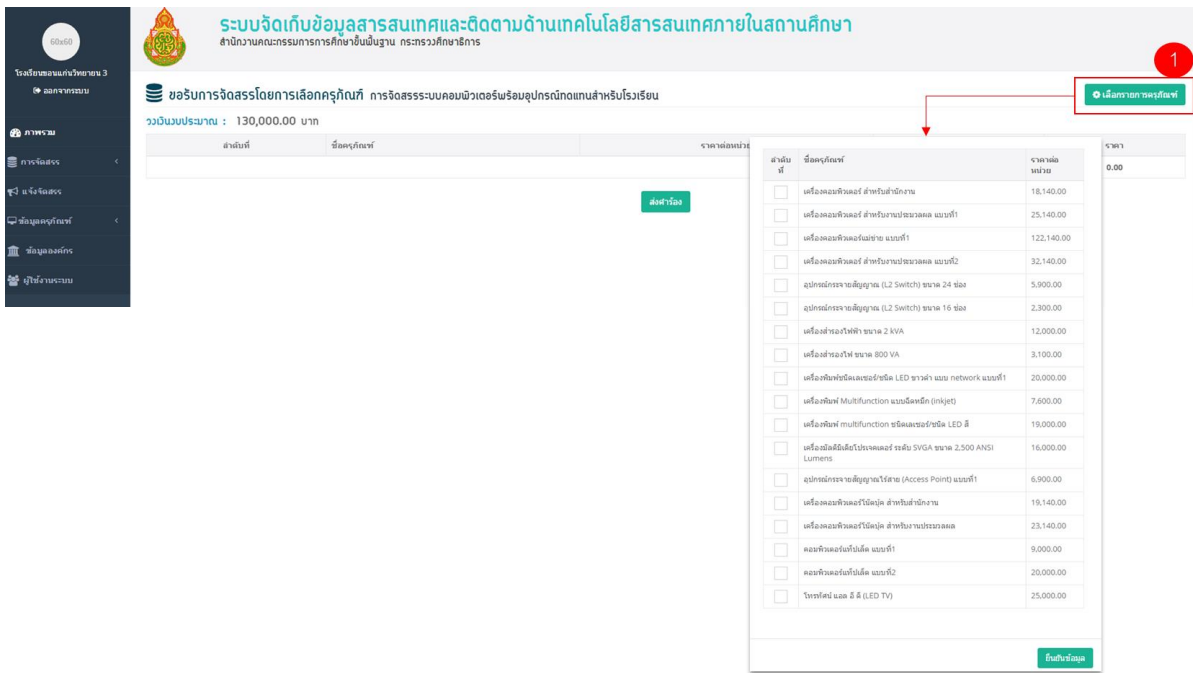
60x60

โรงเรียนขอนแก่นวิทยายน 3
ออกจากระบบ

ภาพรวม
การจัดสรร
แจ้งจัดสรร
ข้อมูลครุภัณฑ์
ข้อมูลองค์กร
ผู้ใช้งานระบบ

ระบบจัดเก็บข้อมูลสารสนเทศและติดตามด้านเทคโนโลยีสารสนเทศภายในสถานศึกษา
สำนักงานคณะกรรมการการศึกษาขั้นพื้นฐาน กระทรวงศึกษาธิการ

ขอรับการจัดสรรโดยการเลือกครุภัณฑ์ การจัดสรรระบบคอมพิวเตอร์พร้อมอุปกรณ์ทดแทนสำหรับโรงเรียน

1
เลือกรายการครุภัณฑ์

วงเงินงบประมาณ : 130,000.00 บาท

| ลำดับที่ | ชื่อครุภัณฑ์ | ราคาต่อหน่วย | ราคา |
|---|---|---|---|
| | | | 0.00 |

ส่งคำร้อง

| ลำดับที่ | ชื่อครุภัณฑ์ | ราคาต่อหน่วย |
|---|---|---|
| | เครื่องคอมพิวเตอร์ สำหรับสำนักงาน | 18,140.00 |
| | เครื่องคอมพิวเตอร์ สำหรับงานประมวลผล แบบที่1 | 25,140.00 |
| | เครื่องคอมพิวเตอร์แม่ข่าย แบบที่1 | 122,140.00 |
| | เครื่องคอมพิวเตอร์ สำหรับงานประมวลผล แบบที่2 | 32,140.00 |
| | อุปกรณ์กระจายสัญญาณ (L2 Switch) ขนาด 24 ช่อง | 5,900.00 |
| | อุปกรณ์กระจายสัญญาณ (L2 Switch) ขนาด 16 ช่อง | 2,300.00 |
| | เครื่องสำรองไฟฟ้า ขนาด 2 kVA | 12,000.00 |
| | เครื่องสำรองไฟ ขนาด 800 VA | 3,100.00 |
| | เครื่องพิมพ์ชนิดเลเซอร์/ชนิด LED ขาวดำ แบบ network แบบที่1 | 20,000.00 |
| | เครื่องพิมพ์ Multifunction แบบฉีดหมึก (inkjet) | 7,600.00 |
| | เครื่องพิมพ์ multifunction ชนิดเลเซอร์/ชนิด LED สี | 19,000.00 |
| | เครื่องมัลติมีเดียโปรเจคเตอร์ ระดับ SVGA ขนาด 2,500 ANSI Lumens | 16,000.00 |
| | อุปกรณ์กระจายสัญญาณไร้สาย (Access Point) แบบที่1 | 6,900.00 |
| | เครื่องคอมพิวเตอร์โน้ตบุ๊ค สำหรับสำนักงาน | 19,140.00 |
| | เครื่องคอมพิวเตอร์โน้ตบุ๊ค สำหรับงานประมวลผล | 23,140.00 |
| | คอมพิวเตอร์แท็ปเล็ต แบบที่1 | 9,000.00 |
| | คอมพิวเตอร์แท็ปเล็ต แบบที่2 | 20,000.00 |
| | โทรทัศน์ แอล อี ดี (LED TV) | 25,000.00 |

ยืนยันข้อมูล